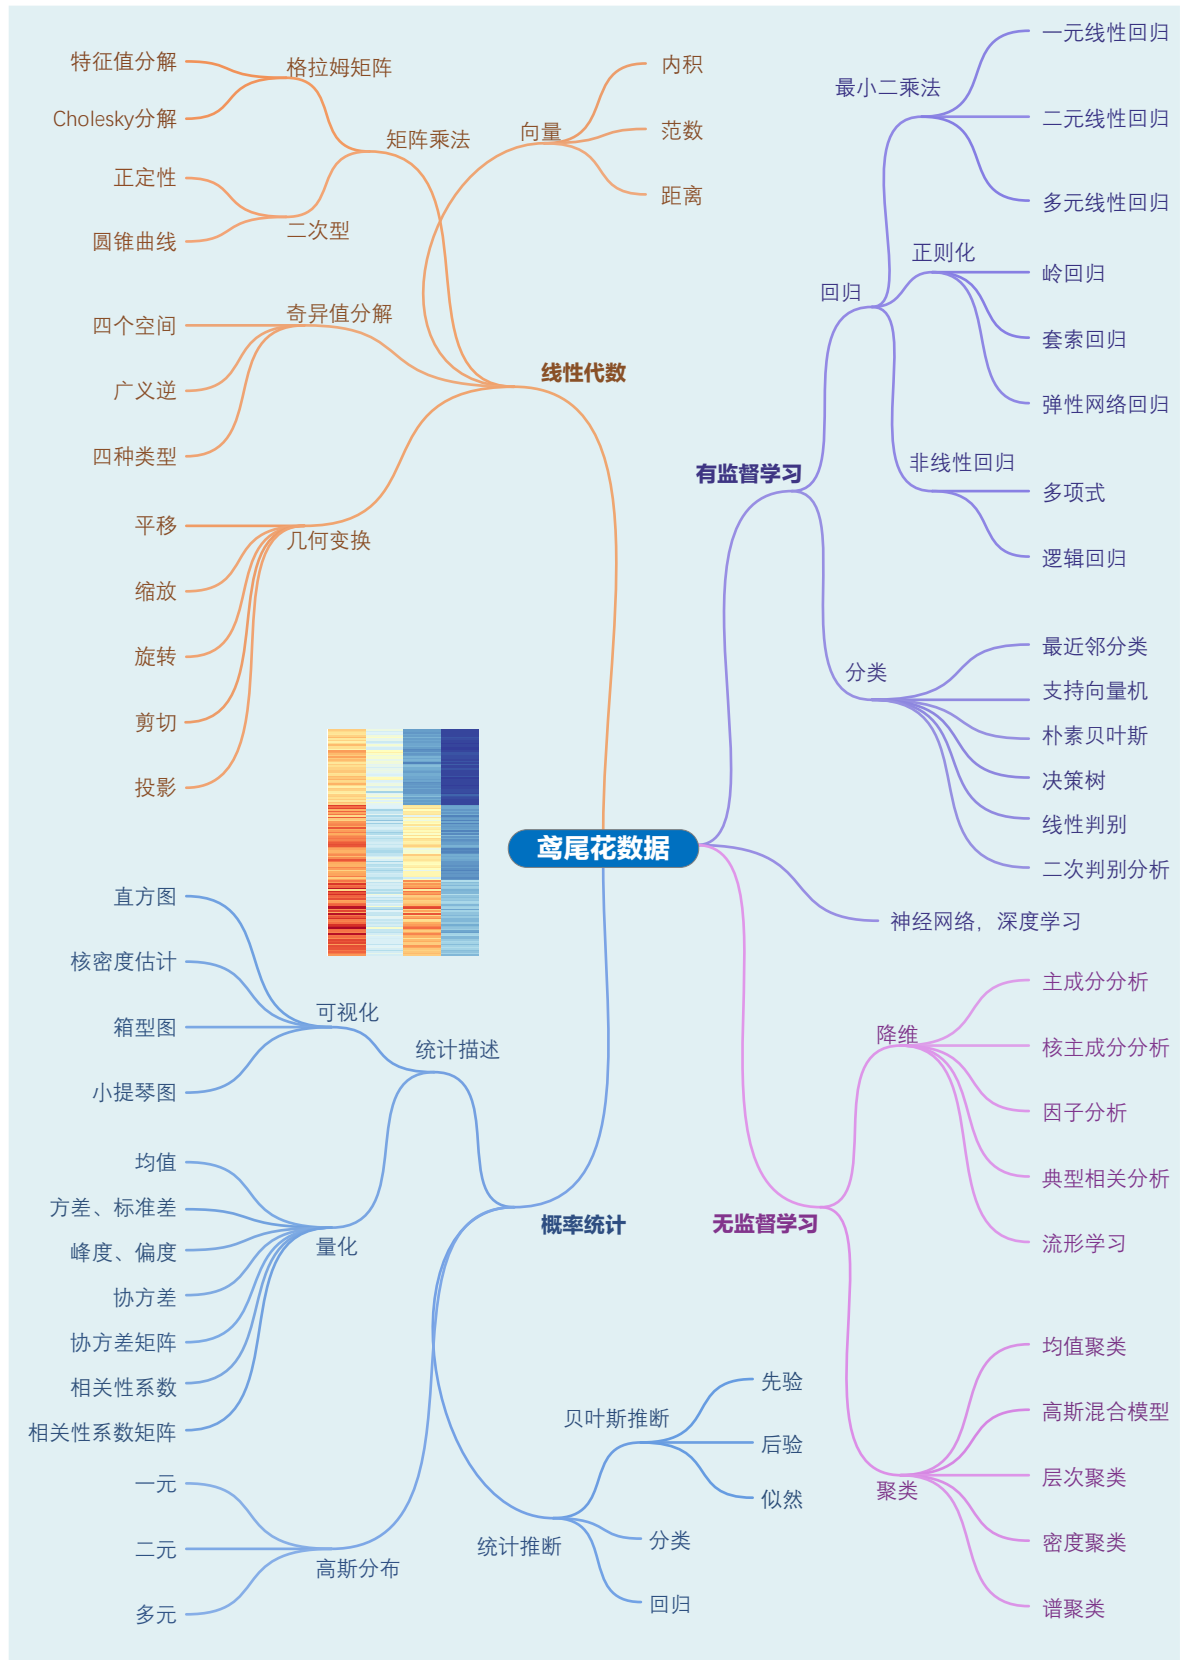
特征值分解
Cholesky分解
格拉姆矩阵
矩阵乘法
向量
内积
范数
距离
正定性
圆锥曲线
二次型
四个空间
广义逆
四种类型
奇异值分解
线性代数
平移
缩放
旋转
剪切
投影
几何变换

一元线性回归
最小二乘法
二元线性回归
多元线性回归
正则化
岭回归
回归
套索回归
弹性网络回归
有监督学习
非线性回归
多项式
逻辑回归
最近邻分类
支持向量机
分类
朴素贝叶斯
决策树
线性判别
二次判别分析

鸢尾花数据

神经网络，深度学习

直方图
核密度估计
可视化
箱型图
统计描述
小提琴图
均值
方差、标准差
峰度、偏度
量化
协方差
协方差矩阵
相关性系数
相关性系数矩阵
概率统计
一元
二元
高斯分布
多元
贝叶斯推断
先验
后验
似然
统计推断
分类
回归

主成分分析
降维
核主成分分析
因子分析
典型相关分析
流形学习
无监督学习
均值聚类
高斯混合模型
层次聚类
聚类
密度聚类
谱聚类